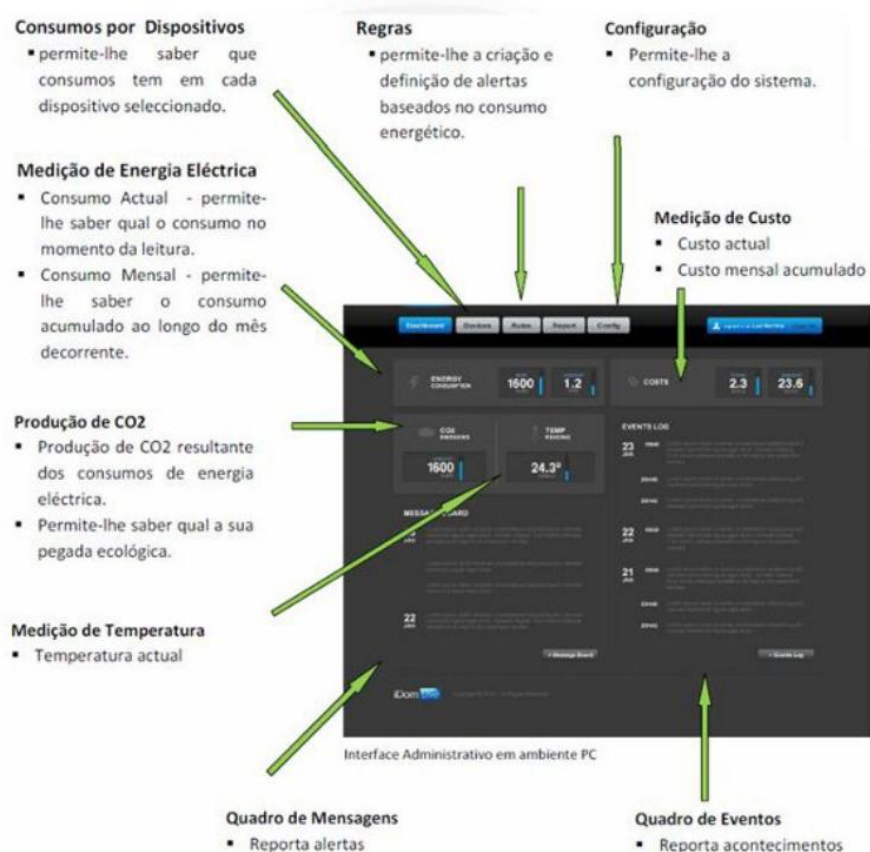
Consumos por Dispositivos
- permite-lhe saber que consumos tem em cada dispositivo seleccionado.

Regras
- permite-lhe a criação e definição de alertas baseados no consumo energético.

Configuração
- Permite-lhe a configuração do sistema.

Medição de Energia Eléctrica
- Consumo Actual - permite-lhe saber qual o consumo no momento da leitura.
- Consumo Mensal - permite-lhe saber o consumo acumulado ao longo do mês decorrente.

Medição de Custo
- Custo actual
- Custo mensal acumulado

Dashboard Devices Rules Report Config

ENERGY CONSUMPTION 1600 1.2

COSTS 2.3 23.6

CO2 EMISSIONS 1600

TEMP 24.3°

EVENTS LOG

23

22

21

MESSAGE BOARD

22

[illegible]

Produção de CO2
- Produção de CO2 resultante dos consumos de energia eléctrica.
- Permite-lhe saber qual a sua pegada ecológica.

Medição de Temperatura
- Temperatura actual

iDom

Interface Administrativo em ambiente PC

Quadro de Mensagens
- Reporta alertas

Quadro de Eventos
- Reporta acontecimentos